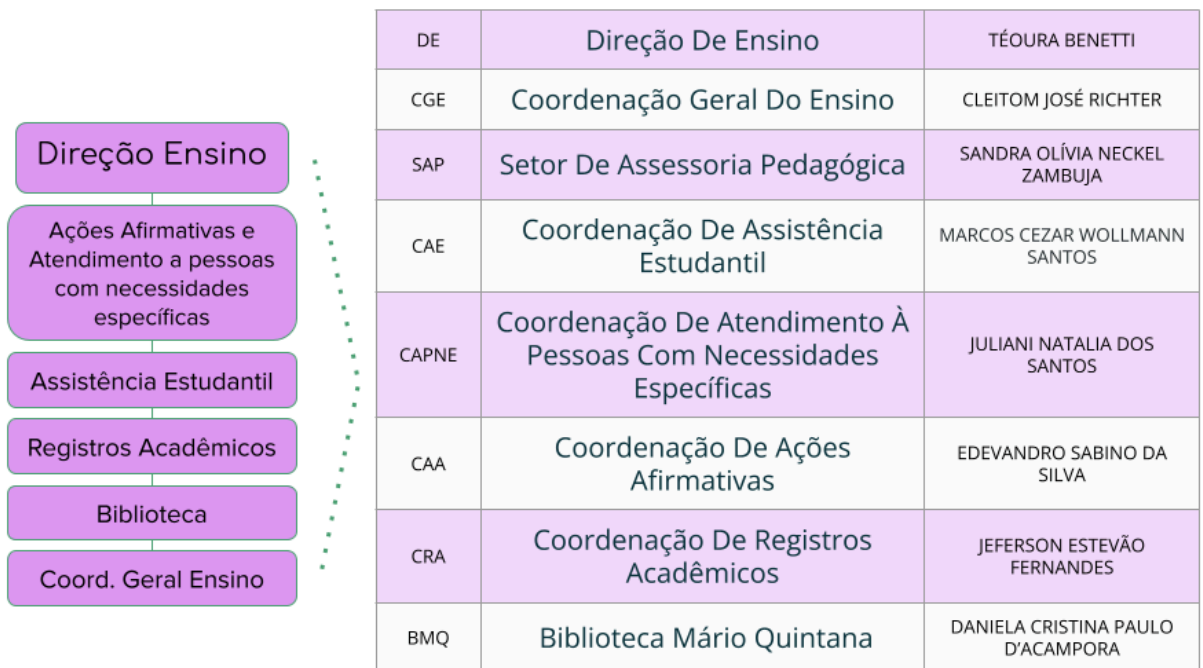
Direção Ensino

Ações Afirmativas e Atendimento a pessoas com necessidades específicas

Assistência Estudantil

Registros Acadêmicos

Biblioteca

Coord. Geral Ensino

| DE | Direção De Ensino | TÉOURA BENETTI |
|---|---|---|
| CGE | Coordenação Geral Do Ensino | CLEITOM JOSÉ RICHTER |
| SAP | Setor De Assessoria Pedagógica | SANDRA OLÍVIA NECKEL ZAMBUJA |
| CAE | Coordenação De Assistência Estudantil | MARCOS CEZAR WOLLMANN SANTOS |
| CAPNE | Coordenação De Atendimento À Pessoas Com Necessidades Específicas | JULIANI NATALIA DOS SANTOS |
| CAA | Coordenação De Ações Afirmativas | EDEVANDRO SABINO DA SILVA |
| CRA | Coordenação De Registros Acadêmicos | JEFERSON ESTEVÃO FERNANDES |
| BMQ | Biblioteca Mário Quintana | DANIELA CRISTINA PAULO D'ACAMPORA |